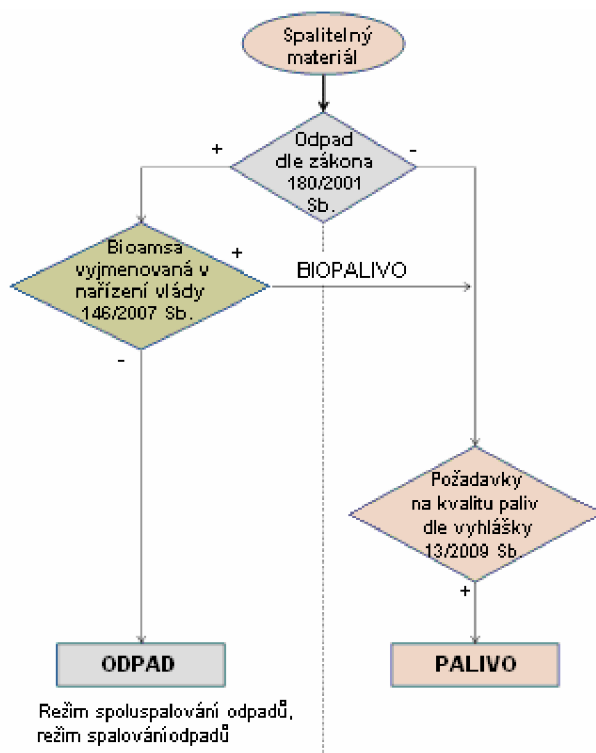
Spalitelný materiál

Odpad dle zákona 180/2001 Sb.

+

-

Bioamsa vyjmenovaná v nařízení vlády 146/2007 Sb.

+

BIOPALIVO

-

Požadavky na kvalitu paliv dle vyhlášky 13/2009 Sb.

+

ODPAD

PALIVO

Režim spoluspalování odpadů, režim spalováníodpadů